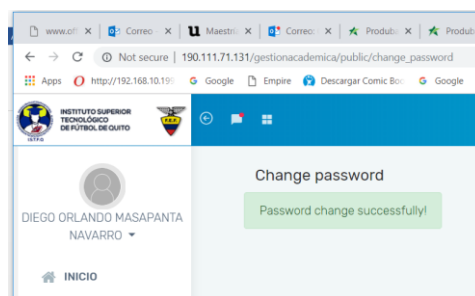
www.ofi × Correo × Maestrí × Correo × Produto × Produto

Not secure | 190.111.71.131/gestionacademica/public/change_password

Apps http://192.168.10.19 Google Google Empire Descargar Comic Boo Google

INSTITUTO SUPERIOR TECNOLÓGICO DE FÚTBOL DE QUITO

ISTFQ

F.E.F.

DIEGO ORLANDO MASAPANTA NAVARRO

INICIO

Change password

Password change successfully!